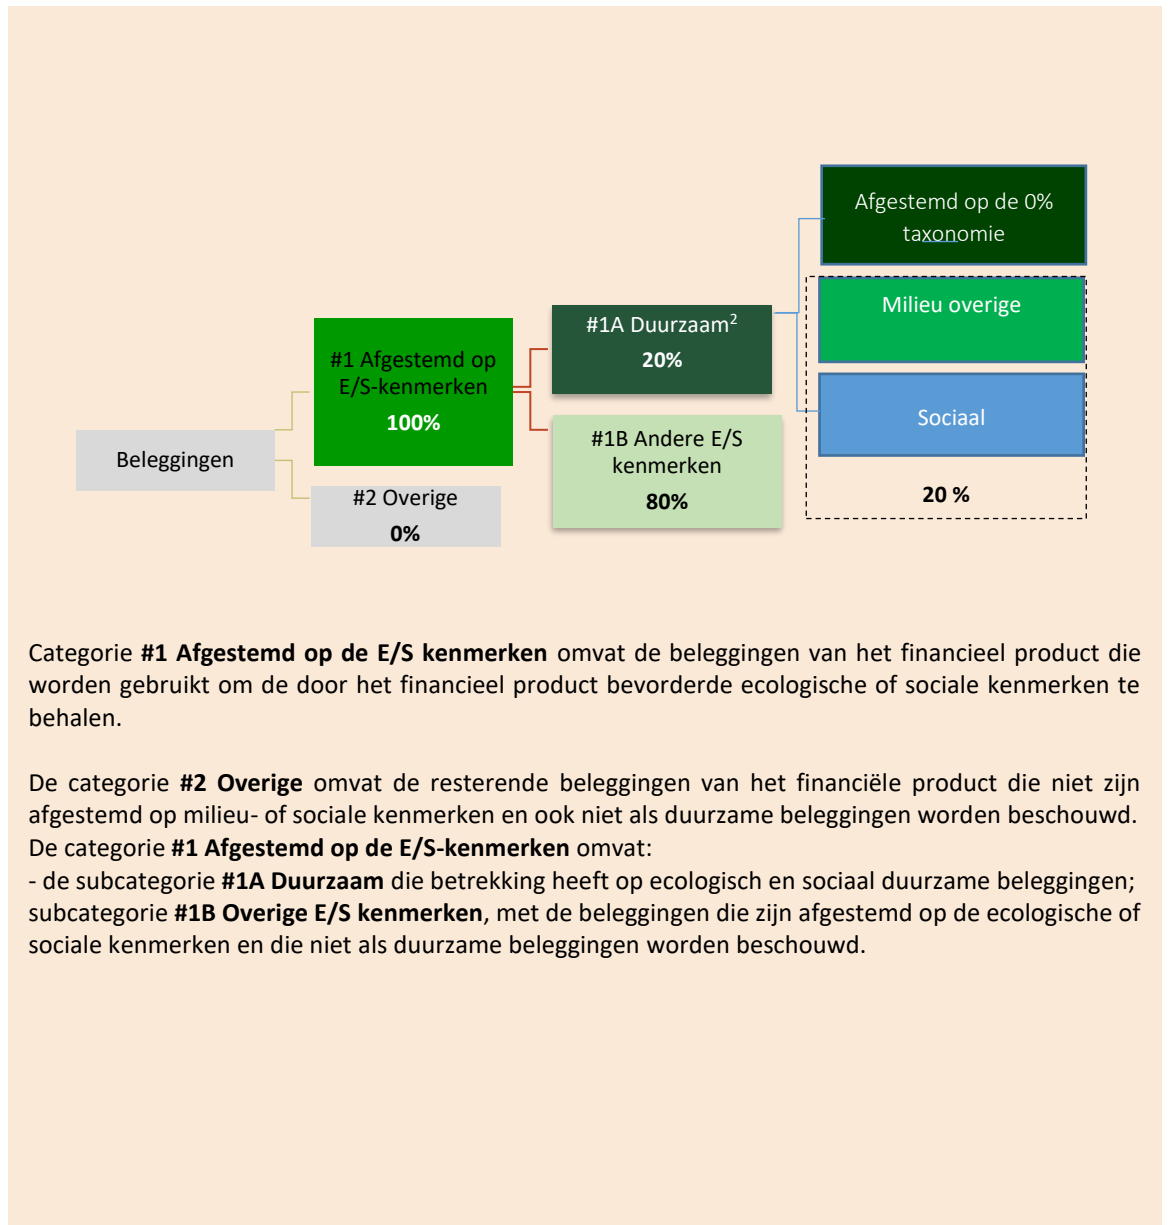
Afgestemd op de 0% taxonomie

Milieu overige

#1A Duurzaam$^2$
20%

#1 Afgestemd op E/S-kenmerken
100%

Sociaal

#1B Andere E/S kenmerken
80%

Beleggingen

20 %

#2 Overige
0%

Categorie **#1 Afgestemd op de E/S kenmerken** omvat de beleggingen van het financieel product die worden gebruikt om de door het financieel product bevorderde ecologische of sociale kenmerken te behalen.

De categorie **#2 Overige** omvat de resterende beleggingen van het financiële product die niet zijn afgestemd op milieu- of sociale kenmerken en ook niet als duurzame beleggingen worden beschouwd.
De categorie **#1 Afgestemd op de E/S-kenmerken** omvat:
- de subcategorie **#1A Duurzaam** die betrekking heeft op ecologisch en sociaal duurzame beleggingen; subcategorie **#1B Overige E/S kenmerken**, met de beleggingen die zijn afgestemd op de ecologische of sociale kenmerken en die niet als duurzame beleggingen worden beschouwd.